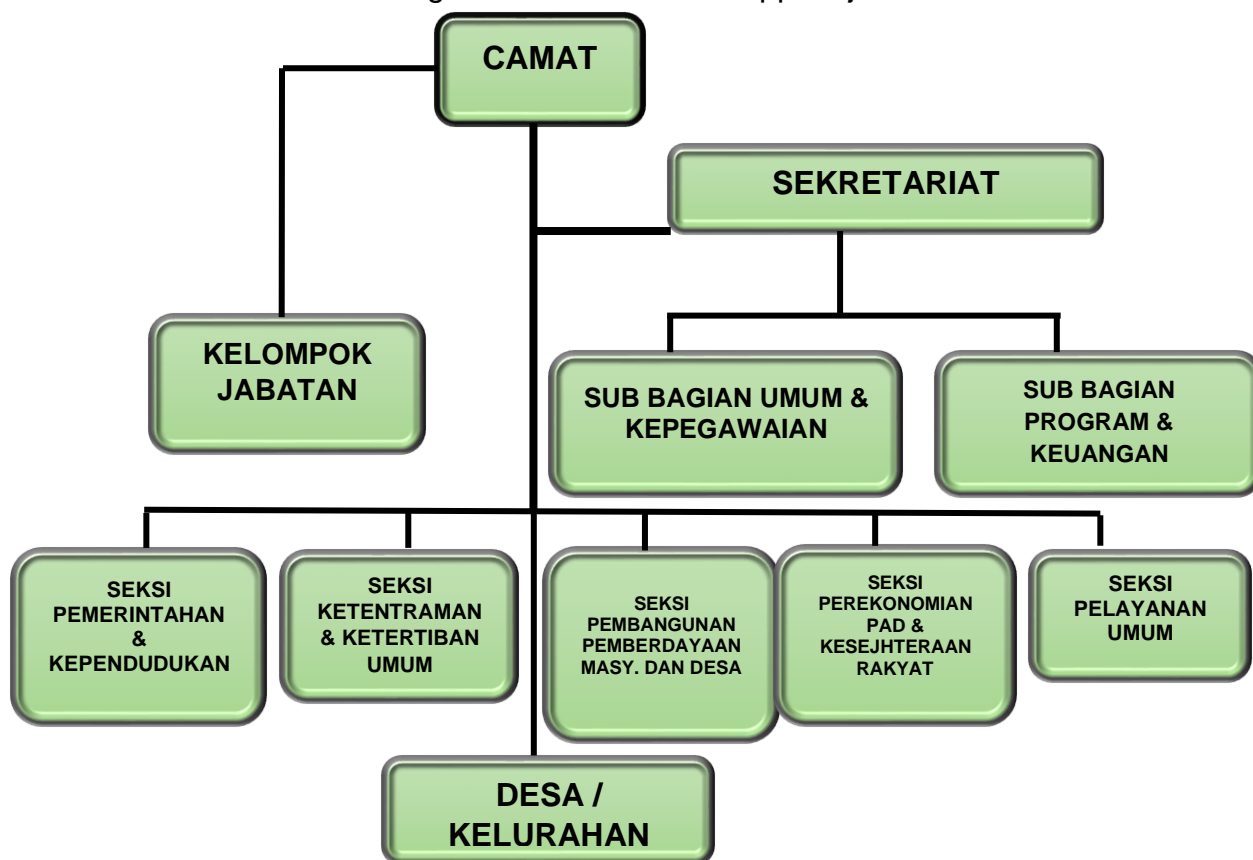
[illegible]

CAMAT

SEKRETARIAT

KELOMPOK JABATAN

SUB BAGIAN UMUM & KEPEGAWAIAN

SUB BAGIAN PROGRAM & KEUANGAN

SEKSI PEMERINTAHAN & KEPENDUDUKAN

SEKSI KETENTRAMAN & KETERTIBAN UMUM

SEKSI PEMBANGUNAN PEMBERDAYAAN MASY. DAN DESA

SEKSI PEREKONOMIAN PAD & KESEJHTERAAN RAKYAT

SEKSI PELAYANAN UMUM

DESA / KELURAHAN